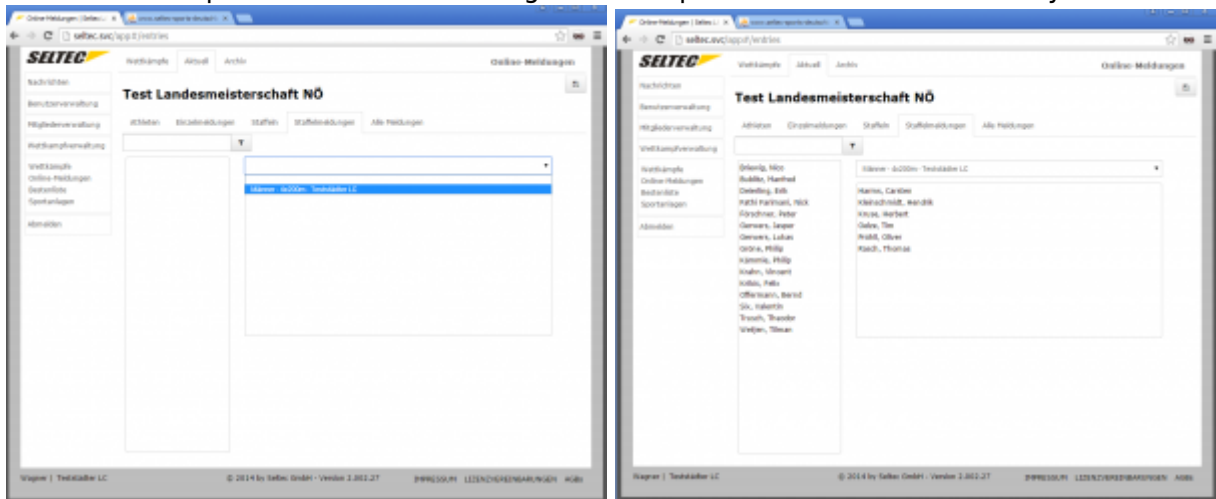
Online-Meldungen | Seltec
seltec.svc/app/#/entries

SELTEC

Nachrichten
Benutzerverwaltung
Mitgliederverwaltung
Wettkampfverwaltung
Wettkämpfe
Online-Meldungen
Bestenliste
Sportanlagen
Abmelden

Wettkämpfe Aktuell Archiv

Online-Meldungen

Test Landesmeisterschaft NÖ

Athleten Einzelmeldungen Staffeln Staffelmeldungen Alle Meldungen

Männer - 4x200m - Teststädter LC

Wagner | Teststädter LC

© 2014 by Seltec GmbH - Version 1.802.27

IMPRESSUM LIZENZVEREINBARUNGEN AGBs

Online-Meldungen | Seltec
seltec.svc/app/#/entries

SELTEC

Nachrichten
Benutzerverwaltung
Mitgliederverwaltung
Wettkampfverwaltung
Wettkämpfe
Online-Meldungen
Bestenliste
Sportanlagen
Abmelden

Wettkämpfe Aktuell Archiv

Online-Meldungen

Test Landesmeisterschaft NÖ

Athleten Einzelmeldungen Staffeln Staffelmeldungen Alle Meldungen

Männer - 4x200m - Teststädter LC

Drlawig, Nico
Bobille, Manfred
Ostedling, Erik
Fathi Parinuzi, Nick
Förschner, Peter
Gervers, Jasper
Gervers, Lukas
Grone, Philip
Kämmle, Philip
Knahn, Vincent
Kolbe, Felix
Offermann, Bernd
Six, Valentin
Trosch, Theodor
Weljen, Tilman

Harms, Carsten
Kleinschmidt, Hendrik
Kruse, Herbert
Oxlee, Tim
Pröhl, Oliver
Rasch, Thomas

Wagner | Teststädter LC

© 2014 by Seltec GmbH - Version 1.802.27

IMPRESSUM LIZENZVEREINBARUNGEN AGBs